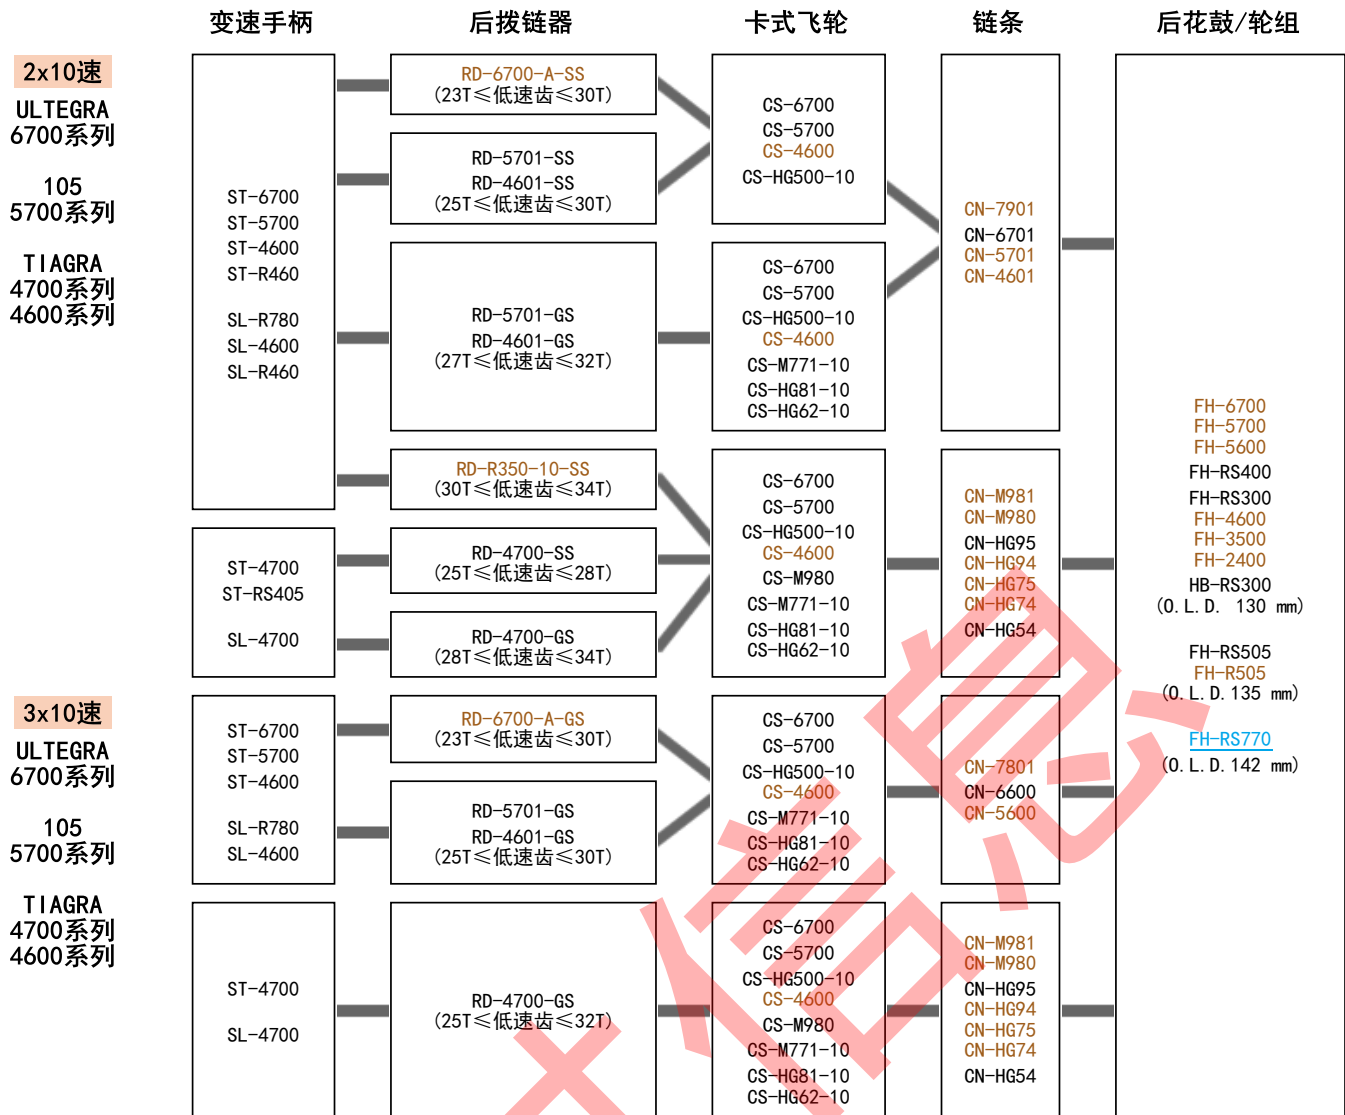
| | 变速手柄 | 后拨链器 | 卡式飞轮 | 链条 | 后花鼓/轮组 |
|---|---|---|---|---|---|
| 2x10速 ULTEGRA 6700系列 105 5700系列 TIAGRA 4700系列 4600系列 | ST-6700 ST-5700 ST-4600 ST-R460 SL-R780 SL-4600 SL-R460 | RD-6700-A-SS (23T≤低速齿≤30T) | CS-6700 CS-5700 CS-4600 CS-HG500-10 | CN-7901 CN-6701 CN-5701 CN-4601 | FH-6700 FH-5700 FH-5600 FH-RS400 FH-RS300 FH-4600 FH-3500 FH-2400 HB-RS300 (O.L.D. 130 mm) FH-RS505 FH-R505 (O.L.D. 135 mm) FH-RS770 (O.L.D. 142 mm) |
| | | RD-5701-SS RD-4601-SS (25T≤低速齿≤30T) | | | |
| | | RD-5701-GS RD-4601-GS (27T≤低速齿≤32T) | CS-6700 CS-5700 CS-HG500-10 CS-4600 CS-M771-10 CS-HG81-10 CS-HG62-10 | | |
| | | RD-R350-10-SS (30T≤低速齿≤34T) | CS-6700 CS-5700 CS-HG500-10 CS-4600 CS-M980 CS-M771-10 CS-HG81-10 CS-HG62-10 | CN-M981 CN-M980 CN-HG95 CN-HG94 CN-HG75 CN-HG74 CN-HG54 | |
| | ST-4700 ST-RS405 SL-4700 | RD-4700-SS (25T≤低速齿≤28T) | | | |
| | | RD-4700-GS (28T≤低速齿≤34T) | | | |
| 3x10速 ULTEGRA 6700系列 105 5700系列 TIAGRA 4700系列 4600系列 | ST-6700 ST-5700 ST-4600 SL-R780 SL-4600 | RD-6700-A-GS (23T≤低速齿≤30T) | CS-6700 CS-5700 CS-HG500-10 CS-4600 CS-M771-10 CS-HG81-10 CS-HG62-10 | CN-7801 CN-6600 CN-5600 | |
| | | RD-5701-GS RD-4601-GS (25T≤低速齿≤30T) | | | |
| | ST-4700 SL-4700 | RD-4700-GS (25T≤低速齿≤32T) | CS-6700 CS-5700 CS-HG500-10 CS-4600 CS-M980 CS-M771-10 CS-HG81-10 CS-HG62-10 | CN-M981 CN-M980 CN-HG95 CN-HG94 CN-HG75 CN-HG74 CN-HG54 | |